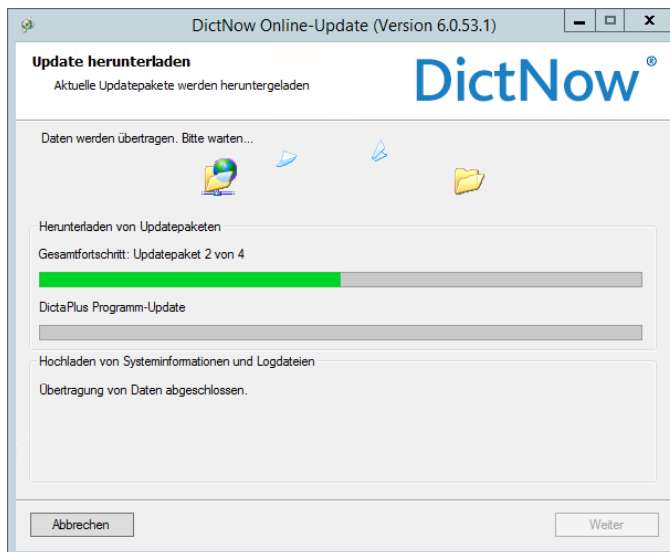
DictNow Online-Update (Version 6.0.53.1)

Update herunterladen

Aktuelle Updatepakete werden heruntergeladen

DictNow®

Daten werden übertragen. Bitte warten...

Herunterladen von Updatepaketen

Gesamtfortschritt: Updatepaket 2 von 4

DictaPlus Programm-Update

Hochladen von Systeminformationen und Logdateien

Übertragung von Daten abgeschlossen.

Abbrechen

Weiter